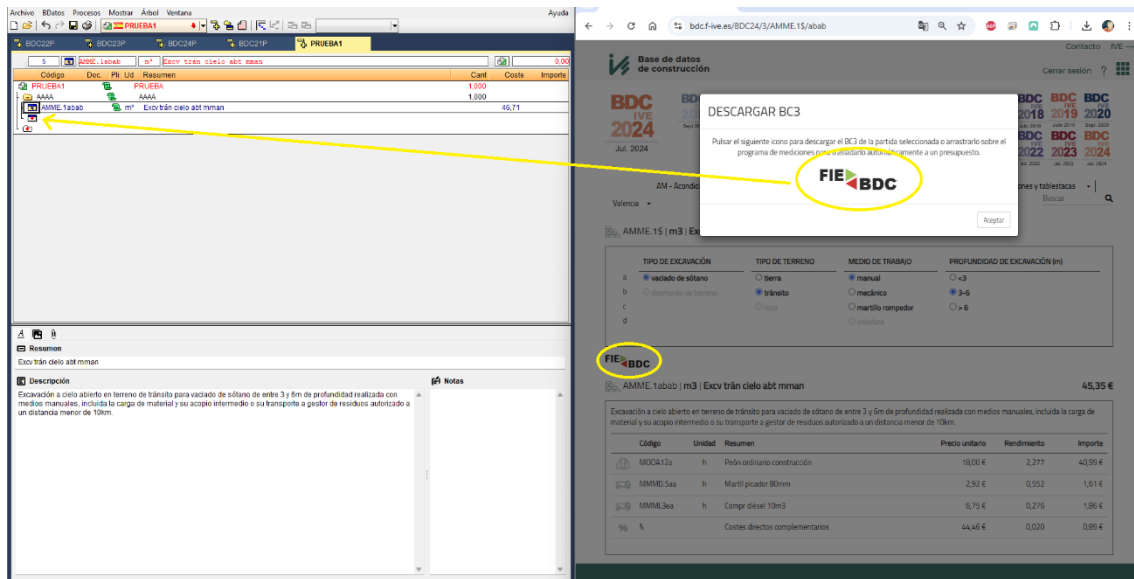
Archivo BDatos Procesos Mostrar Árbol Ventana Ayuda

PRUEBA1

BDC22P BDC23P BDC24P BDC21P PRUEBA1

5 AMME.1abab m³ Excv trán cielo abt mman 0,00

| Código | Doc. | Pli | Ud | Resumen | Cant | Coste | Importe |
|---|---|---|---|---|---|---|---|
| PRUEBA1 | | | | PRUEBA | 1,000 | | |
| AAAA | | | | AAAA | 1,000 | | |
| AMME.1abab | | | m³ | Excv trán cielo abt mman | | 46,71 | |

Resumen
Excv trán cielo abt mman

Descripción
Excavación a cielo abierto en terreno de tránsito para vaciado de sótano de entre 3 y 6m de profundidad realizada con medios manuales, incluida la carga de material y su acopio intermedio o su transporte a gestor de residuos autorizado a un distancia menor de 10km.

Notas

bdc.f-ive.es/BDC24/3/AMME.1$/abab

Base de datos de construcción

Contacto IVE
Cerrar sesión ?

BDC IVE 2024 Jul. 2024

BDC IVE 2018 BDC IVE 2019 BDC IVE 2020 BDC 2022 BDC 2023 BDC 2024

DESCARGAR BC3

Pulsar el siguiente icono para descargar el BC3 de la partida seleccionada o arrastrarlo sobre el programa de mediciones para trasladarlo automáticamente a un presupuesto.

FIE BDC

Aceptar

AM - Acondic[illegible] ones y tablestacas
Valencia
Buscar

AMME.1$ | m3 | Exc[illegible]

TIPO DE EXCAVACIÓN | TIPO DE TERRENO | MEDIO DE TRABAJO | PROFUNDIDAD DE EXCAVACIÓN (m)
a vaciado de sótano | tierra | manual | <3
b desmonte de terreno | tránsito | mecánico | 3-6
c | roca | martillo rompedor | >6
d | | voladura |

FIE BDC

AMME.1abab | m3 | Excv trán cielo abt mman 45,35 €

Excavación a cielo abierto en terreno de tránsito para vaciado de sótano de entre 3 y 6m de profundidad realizada con medios manuales, incluida la carga de material y su acopio intermedio o su transporte a gestor de residuos autorizado a un distancia menor de 10km.

| Código | Unidad | Resumen | Precio unitario | Rendimiento | Importe |
|---|---|---|---|---|---|
| MOOA12a | h | Peón ordinario construcción | 18,00 € | 2,277 | 40,99 € |
| MMMD.5aa | h | Martll picador 80mm | 2,92 € | 0,552 | 1,61 € |
| MMML3ea | h | Compr diésel 10m3 | 6,75 € | 0,276 | 1,86 € |
| % | | Costes directos complementarios | 44,46 € | 0,020 | 0,89 € |